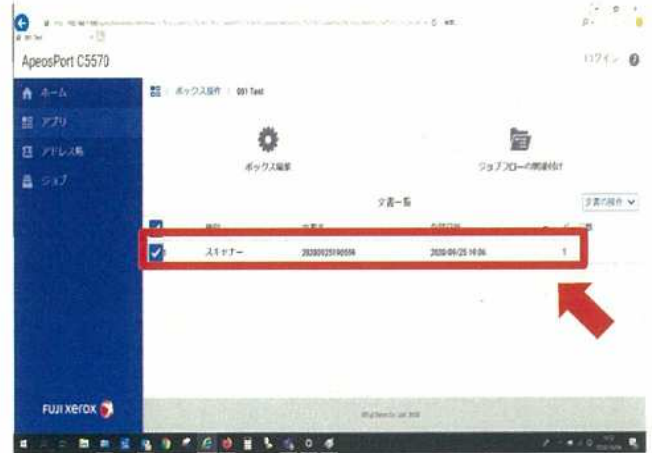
ApeosPort C5570

ログイン

ホーム
アプリ
アドレス帳
ジョブ

ボックス操作 : 001 Test

ボックス編集

ジョブフローの関連付け

文書一覧

文書の操作

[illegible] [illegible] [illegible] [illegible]

スキャナー 20200925190559 2020/09/25 19:06 1

FUJI xerox

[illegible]